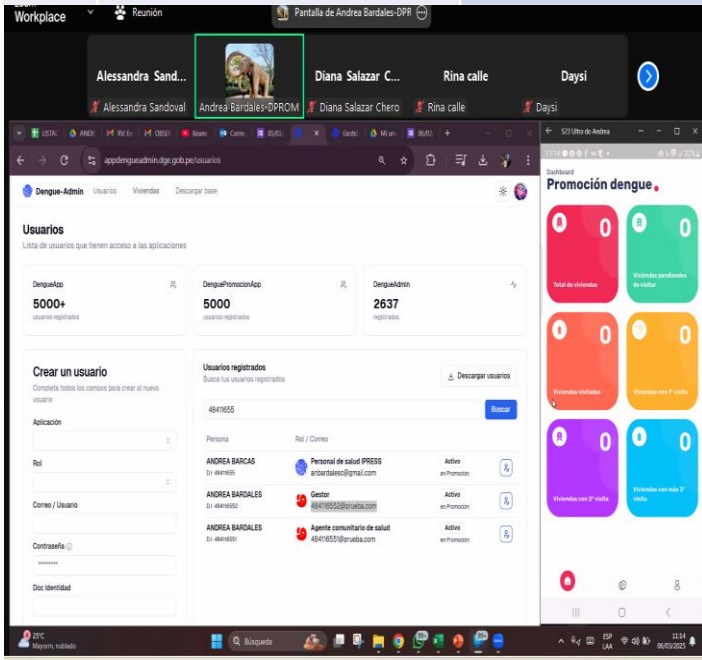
Workplace
Reunión
Pantalla de Andrea Bardales-DPR

Alessandra Sand...
Alessandra Sandoval
Andrea Bardales-DPROM
Diana Salazar C...
Diana Salazar Chero
Rina calle
Rina calle
Daysi
Daysi

appdengueadmin.dge.gob.pe/usuarios

Dengue-Admin Usuarios Viviendas Descargar base

Usuarios
Lista de usuarios que tienen acceso a las aplicaciones

DengueApp
5000+
usuarios registrados

DenguePromocionApp
5000
usuarios registrados

DengueAdmin
2637
registrados

Crear un usuario
Completa todos los campos para crear al nuevo usuario

Aplicación

Rol

Correo / Usuario

Contraseña

••••••••

Doc Identidad

Usuarios registrados
Busca tus usuarios registrados

Descargar usuarios

48411655

Buscar

| Persona | Rol / Correo | | |
|---|---|---|---|
| ANDREA BARCAS DI: 48411655 | Personal de salud IPRESS anbardalesc@gmail.com | Activo en Promoción | |
| ANDREA BARDALES DI: 48411652 | Gestor 48411655@prueba.com | Activo en Promoción | |
| ANDREA BARDALES DI: 48411651 | Agente comunitario de salud 48411651@prueba.com | Activo en Promoción | |

S23 Ultra de Andrea
11:14
Dashboard
Promoción dengue

0
Total de viviendas
0
Viviendas pendientes de visitar
0
Viviendas visitadas
0
Viviendas con 1° visita
0
Viviendas con 2° visita
0
Viviendas con más 3° visita

25°C
Mayorm. nublado
Búsqueda
ESP LAA
11:14
06/03/2025